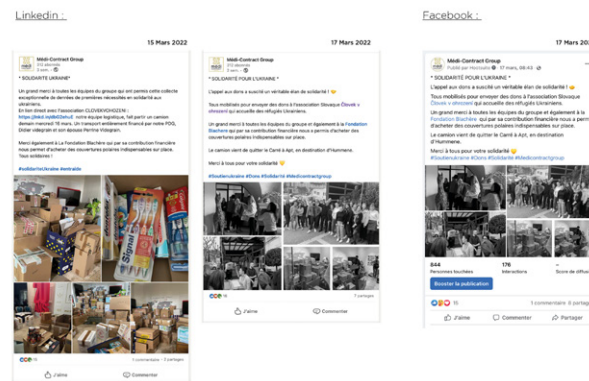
Linkedin :

15 Mars 2022

Médi-Contract Group

* SOLIDARITÉ UKRAINE *

Un grand merci à toutes les équipes du groupe qui ont permis cette collecte exceptionnelle de denrées de premières nécessités en solidarité aux Ukrainiens.

En lien direct avec l'association CLOVEKVOHOZENI : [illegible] notre équipe logistique, fait partir un camion demain mercredi 16 mars. Un transport entièrement financé par notre PDG, Didier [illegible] et son épouse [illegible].

Merci également à La Fondation Blachère qui par sa contribution financière nous a permis d'acheter des couvertures polaires indispensables sur place. Tous solidaires !

#solidaritéUkraine #entraide

Signal

J'aime Commenter

17 Mars 2022

Médi-Contract Group

* SOLIDARITÉ POUR L'UKRAINE *

L'appel aux dons a suscité un véritable élan de solidarité !

Tous mobilisés pour envoyer des dons à l'association Slovaque Človek v ohrození qui accueille des réfugiés Ukrainiens.

Un grand merci à toutes les équipes du groupe et également à la Fondation Blachère qui par sa contribution financière nous a permis d'acheter des couvertures polaires indispensables sur place.

Le camion vient de quitter le Carré à Apt, en destination d'Humenne.

Merci à tous pour votre solidarité

#Soutienukraine #Dons #Solidarité #Medicontractgroup

J'aime Commenter

Facebook :

17 Mars 2022

Médi-Contract Group
Publié par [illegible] · 17 mars, 08:43

* SOLIDARITÉ POUR L'UKRAINE *

L'appel aux dons a suscité un véritable élan de solidarité !

Tous mobilisés pour envoyer des dons à l'association Slovaque Človek v ohrození qui accueille des réfugiés Ukrainiens.

Un grand merci à toutes les équipes du groupe et également à la Fondation Blachère qui par sa contribution financière nous a permis d'acheter des couvertures polaires indispensables sur place.

Le camion vient de quitter le Carré à Apt, en destination d'Humenne.

Merci à tous pour votre solidarité
#Soutienukraine #Dons #Solidarité #Medicontractgroup

844 Personnes touchées
176 Interactions
Score de diffusion

Booster la publication

1 commentaire 3 partages

J'aime Commenter Partager